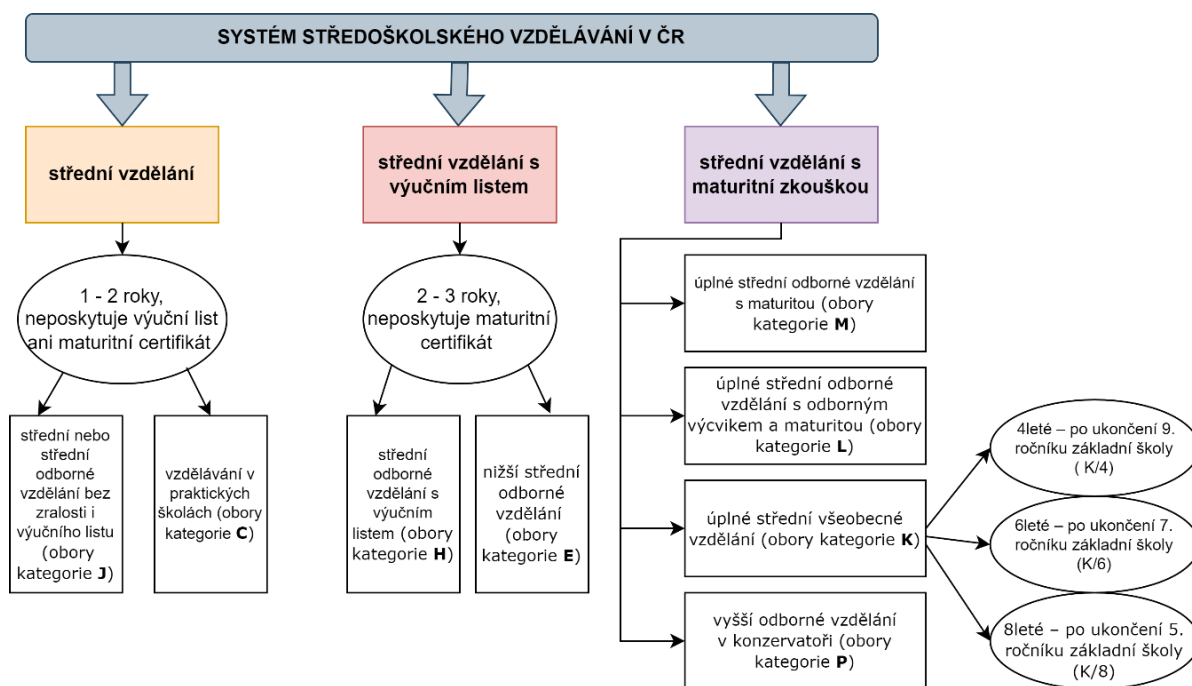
SYSTÉM STŘEDOŠKOLSKÉHO VZDĚLÁVÁNÍ V ČR

střední vzdělání

střední vzdělání s výučním listem

střední vzdělání s maturitní zkouškou

1 - 2 roky, neposkytuje výuční list ani maturitní certifikát

střední nebo střední odborné vzdělání bez zralosti i výučního listu (obory kategorie **J**)

vzdělávání v praktických školách (obory kategorie **C**)

2 - 3 roky, neposkytuje maturitní certifikát

střední odborné vzdělání s výučním listem (obory kategorie **H**)

nižší střední odborné vzdělání (obory kategorie **E**)

úplné střední odborné vzdělání s maturitou (obory kategorie **M**)

úplné střední odborné vzdělání s odborným výcvikem a maturitou (obory kategorie **L**)

úplné střední všeobecné vzdělání (obory kategorie **K**)

vyšší odborné vzdělání v konzervatoři (obory kategorie **P**)

4leté – po ukončení 9. ročníku základní školy ( K/4)

6leté – po ukončení 7. ročníku základní školy (K/6)

8leté – po ukončení 5. ročníku základní školy (K/8)